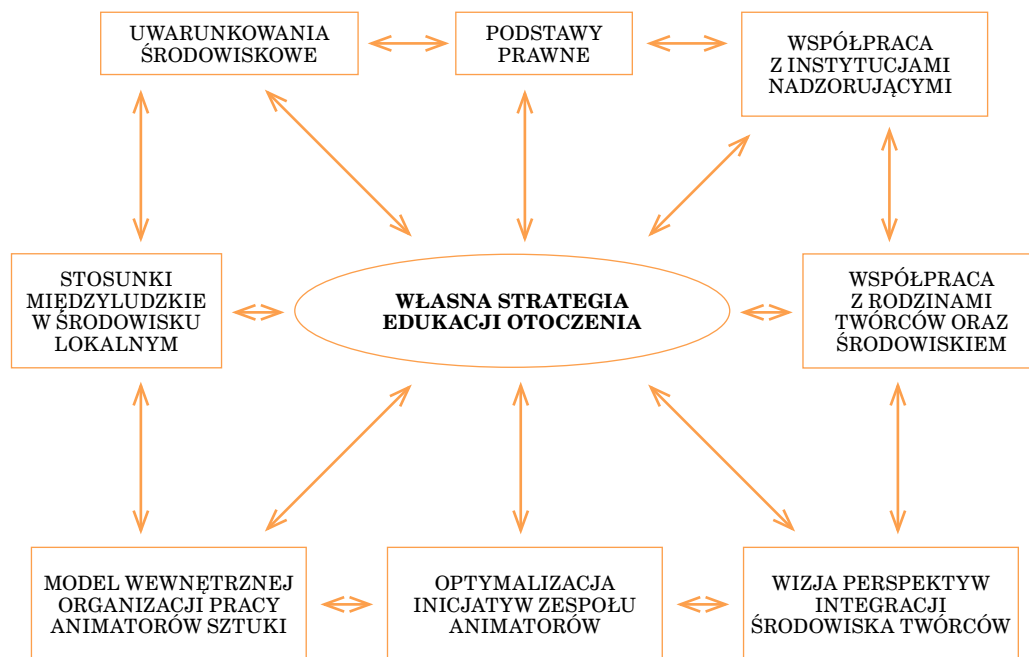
UWARUNKOWANIA ŚRODOWISKOWE

PODSTAWY PRAWNE

WSPÓŁPRACA Z INSTYTUCJAMI NADZORUJĄCYMI

STOSUNKI MIĘDZYLUDZKIE W ŚRODOWISKU LOKALNYM

WŁASNA STRATEGIA EDUKACJI OTOCZENIA

WSPÓŁPRACA Z RODZINAMI TWÓRCÓW ORAZ ŚRODOWISKIEM

MODEL WEWNĘTRZNEJ ORGANIZACJI PRACY ANIMATORÓW SZTUKI

OPTYMALIZACJA INICJATYW ZESPOŁU ANIMATORÓW

WIZJA PERSPEKTYW INTEGRACJI ŚRODOWISKA TWÓRCÓW